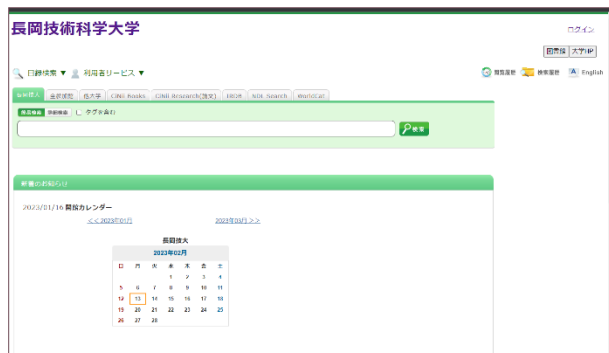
長岡技術科学大学

ログイン

図書館 大学HP

目録検索 ▼ 利用者サービス ▼

閲覧履歴 検索履歴 English

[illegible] 全学横断 他大学 CiNii Books CiNii Research(論文) IRDB NDL Search WorldCat

簡易検索 詳細検索 タグを含む

検索

新着のお知らせ

2023/01/16 開館カレンダー

<< 2023年01月 2023年03月 >>

長岡技大

2023年02月

| 日 | 月 | 火 | 水 | 木 | 金 | 土 |
|---|---|---|---|---|---|---|
| | | | 1 | 2 | 3 | 4 |
| 5 | 6 | 7 | 8 | 9 | 10 | 11 |
| 12 | 13 | 14 | 15 | 16 | 17 | 18 |
| 19 | 20 | 21 | 22 | 23 | 24 | 25 |
| 26 | 27 | 28 | | | | |